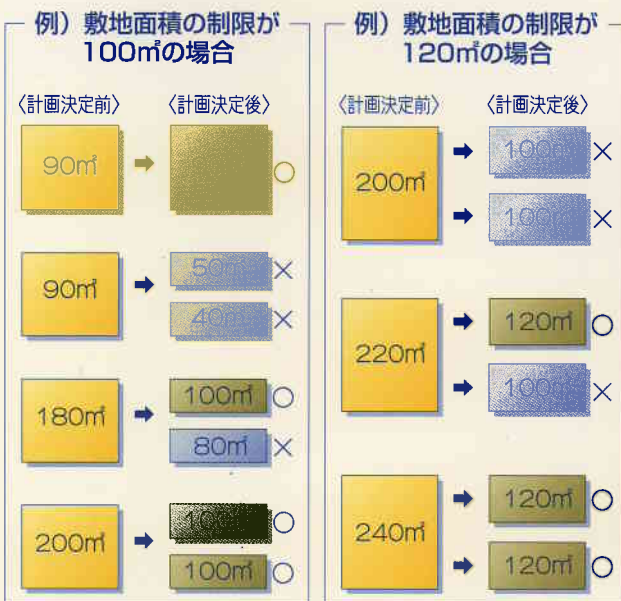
例）敷地面積の制限が100㎡の場合

〈計画決定前〉 〈計画決定後〉

90㎡ ○

90㎡ 50㎡ × 40㎡ ×

180㎡ 100㎡ ○ 80㎡ ×

200㎡ 100㎡ ○ 100㎡ ○

例）敷地面積の制限が120㎡の場合

〈計画決定前〉 〈計画決定後〉

200㎡ 100㎡ × 100㎡ ×

220㎡ 120㎡ ○ 100㎡ ×

240㎡ 120㎡ ○ 120㎡ ○